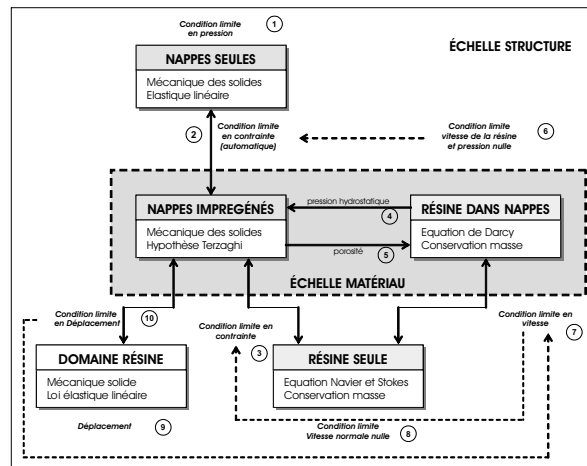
Condition limite en pression
1

ÉCHELLE STRUCTURE

NAPPES SEULES
Mécanique des solides
Elastique linéaire

2
Condition limite en contrainte (automatique)

Condition limite vitesse de la résine et pression nulle
6

NAPPES IMPREGÉNÉS
Mécanique des solides
Hypothèse Terzaghi

pression hydrostatique
4
porosité
5

RÉSINE DANS NAPPES
Equation de Darcy
Conservation masse

ÉCHELLE MATÉRIAU

Condition limite en Déplacement
10

Condition limite en contrainte
3

Condition limite en vitesse
7

DOMAINE RÉSINE
Mécanique solide
Loi élastique linéaire

RÉSINE SEULE
Equation Navier et Stokes
Conservation masse

Déplacement
9

Condition limite
Vitesse normale nulle
8